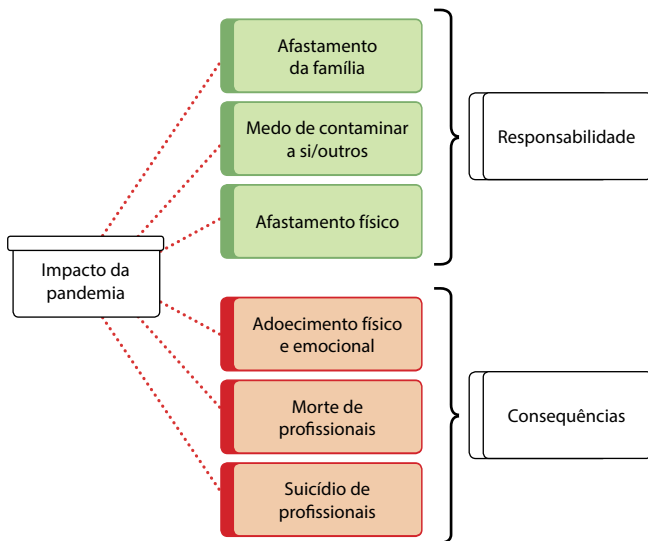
Impacto da pandemia

Afastamento da família

Medo de contaminar a si/outros

Afastamento físico

Responsabilidade

Adoecimento físico e emocional

Morte de profissionais

Suicídio de profissionais

Consequências